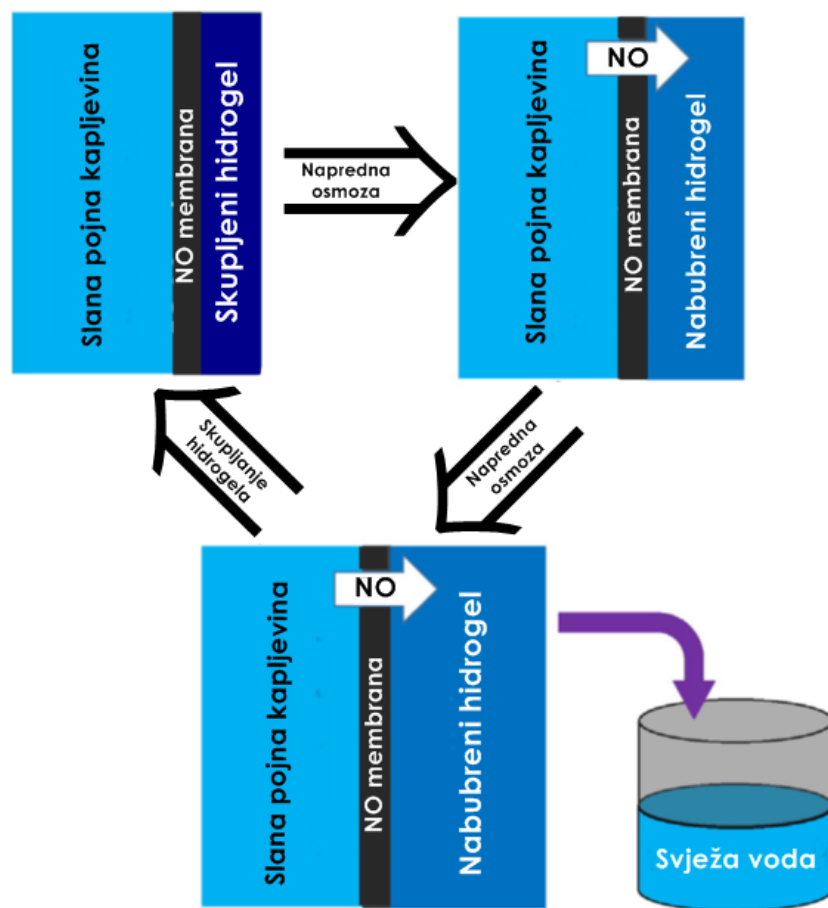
Slana pojna kapljevina
NO membrana
Skupljeni hidrogel

Napredna osmoza

Slana pojna kapljevina
NO
NO membrana
Nabubreni hidrogel

Skupljanje hidrogela

Napredna osmoza

Slana pojna kapljevina
NO
NO membrana
Nabubreni hidrogel

Svježa voda